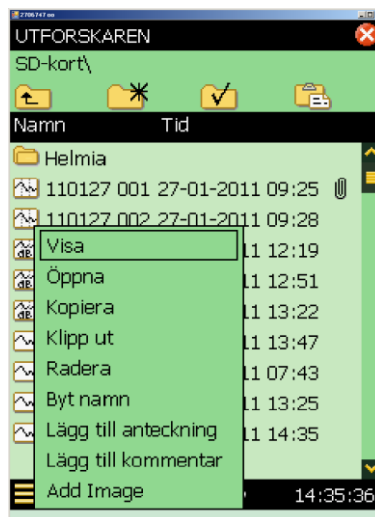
2706747 xx

UTFORSKAREN

SD-kort\

Namn Tid

Helmia

110127 001 27-01-2011 09:25

110127 002 27-01-2011 09:28

Visa

Öppna

Kopiera

Klipp ut

Radera

Byt namn

Lägg till anteckning

Lägg till kommentar

Add Image

11 12:19

11 12:51

11 13:22

11 13:47

11 07:43

11 13:25

11 14:35

14:35:36